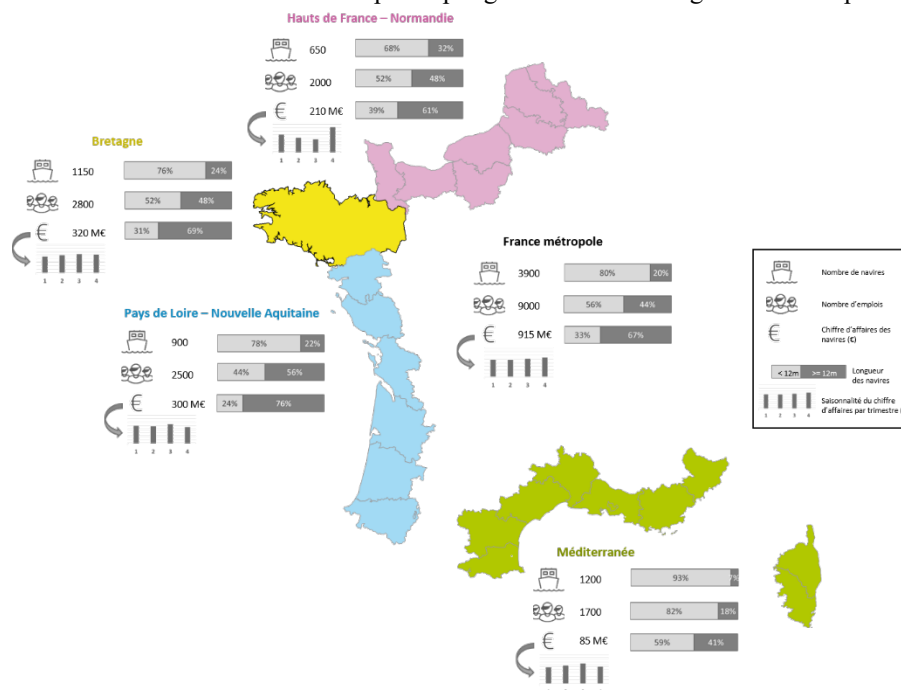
Hauts de France – Normandie

650 68% 32%

2000 52% 48%

€ 210 M€ 39% 61%

1 2 3 4

Bretagne

1150 76% 24%

2800 52% 48%

€ 320 M€ 31% 69%

1 2 3 4

France métropole

3900 80% 20%

9000 56% 44%

€ 915 M€ 33% 67%

1 2 3 4

Pays de Loire – Nouvelle Aquitaine

900 78% 22%

2500 44% 56%

€ 300 M€ 24% 76%

1 2 3 4

Méditerranée

1200 93% 7%

1700 82% 18%

€ 85 M€ 59% 41%

Nombre de navires

Nombre d'emplois

€ Chiffre d'affaires des navires (€)

< 12m >= 12m Longueur des navires

1 2 3 4 Saisonnalité du chiffre d'affaires par trimestre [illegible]